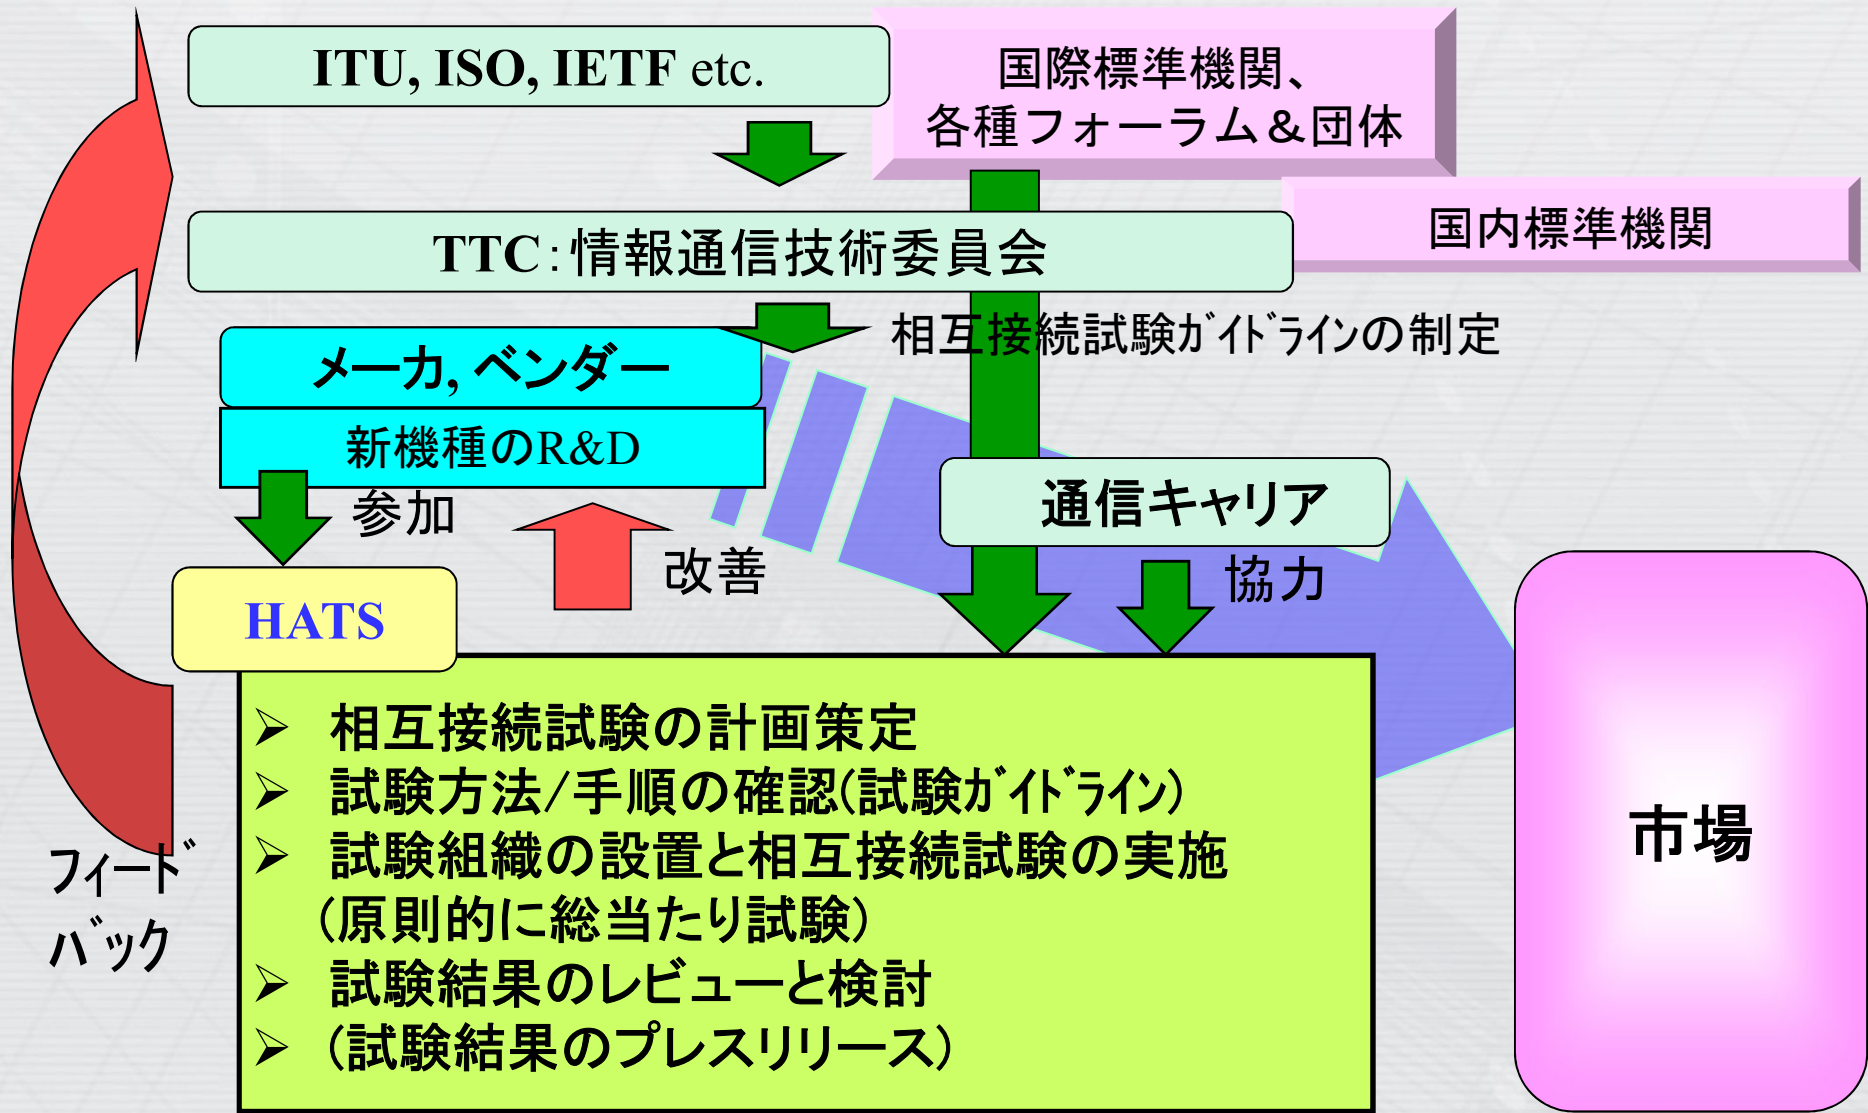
ITU, ISO, IETF etc.

国際標準機関、各種フォーラム＆団体

国内標準機関

TTC：情報通信技術委員会

相互接続試験ｶﾞｲﾄﾞﾗｲﾝの制定

メーカ, ベンダー

新機種のR&D

参加

改善

通信キャリア

協力

HATS

➢ 相互接続試験の計画策定
➢ 試験方法/手順の確認(試験ｶﾞｲﾄﾞﾗｲﾝ)
➢ 試験組織の設置と相互接続試験の実施（原則的に総当たり試験）
➢ 試験結果のレビューと検討
➢ （試験結果のプレスリリース）

市場

フィードバック